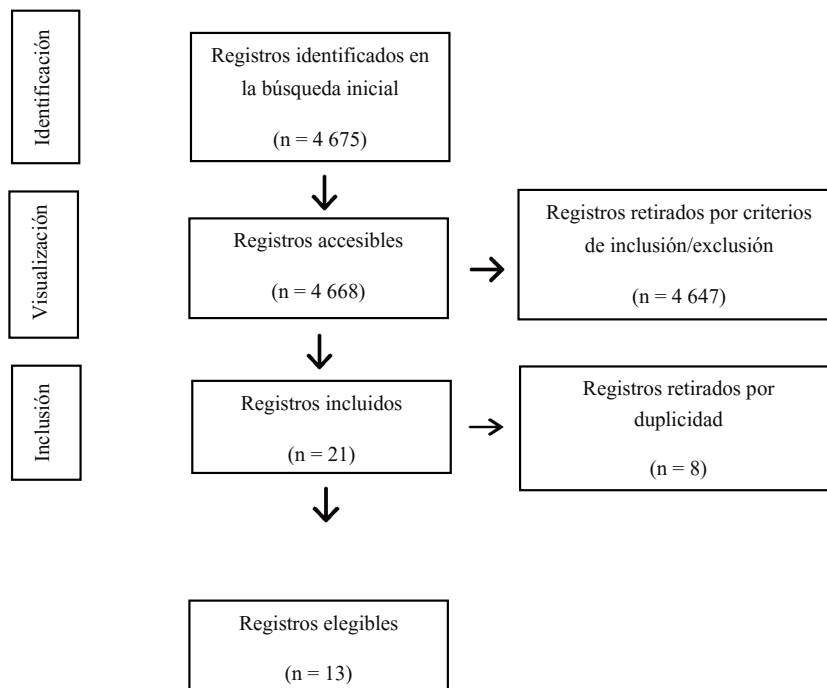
Identificación

Registros identificados en la búsqueda inicial

(n = 4 675)

Visualización

Registros accesibles

(n = 4 668)

Registros retirados por criterios de inclusión/exclusión

(n = 4 647)

Inclusión

Registros incluidos

(n = 21)

Registros retirados por duplicidad

(n = 8)

Registros elegibles

(n = 13)